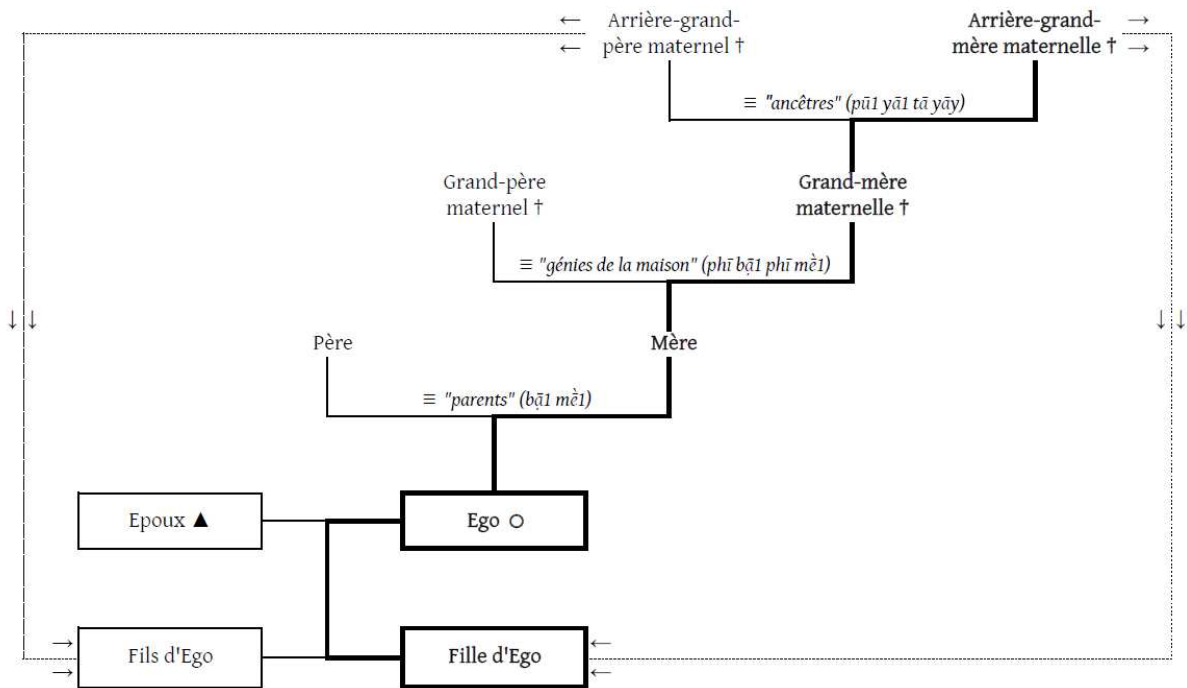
← Arrière-grand-
← père maternel †

Arrière-grand- →
mère maternelle † →

≡ "ancêtres" (pū1 yā1 tā yāy)

Grand-père maternel †

Grand-mère maternelle †

≡ "génies de la maison" (phī bā1 phī mè1)

↓↓

↓↓

Père

Mère

≡ "parents" (bā1 mè1)

Epoux ▲

Ego ○

→
→ Fils d'Ego

Fille d'Ego ←
←